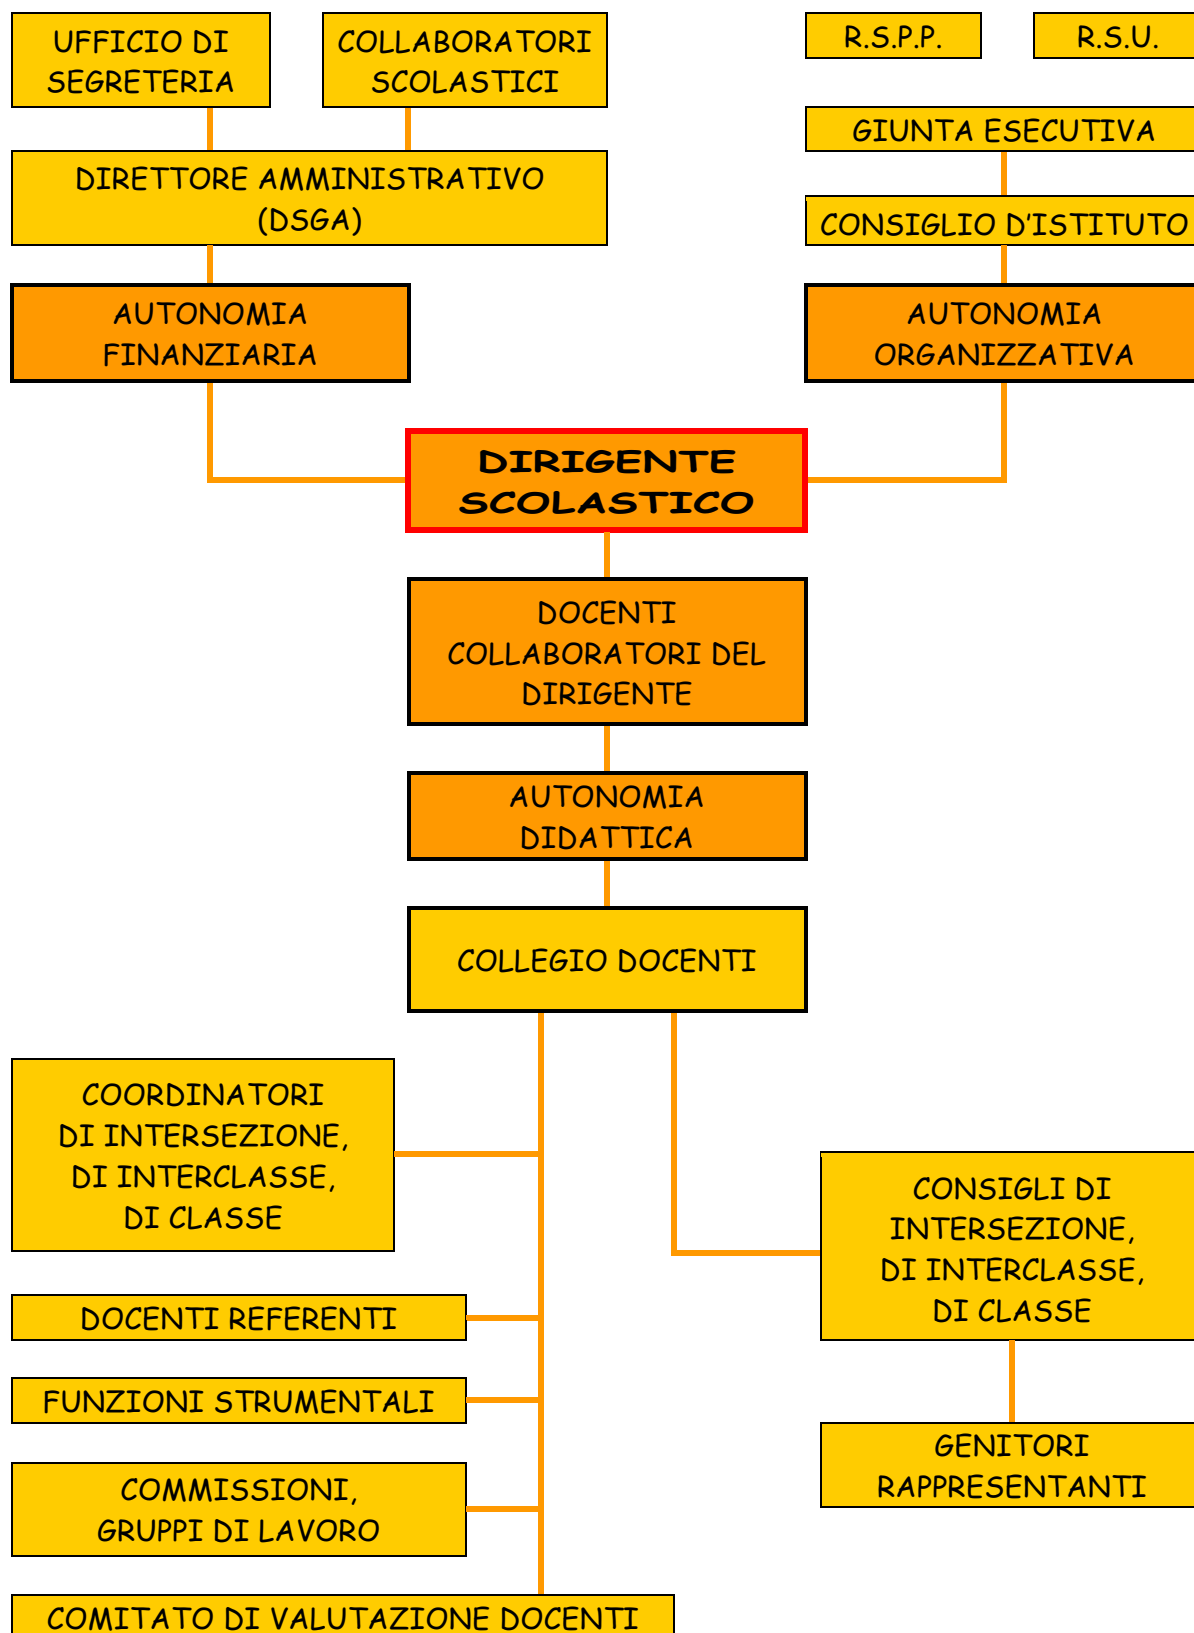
UFFICIO DI SEGRETERIA

COLLABORATORI SCOLASTICI

R.S.P.P.

R.S.U.

GIUNTA ESECUTIVA

DIRETTORE AMMINISTRATIVO (DSGA)

CONSIGLIO D'ISTITUTO

AUTONOMIA FINANZIARIA

AUTONOMIA ORGANIZZATIVA

DIRIGENTE SCOLASTICO

DOCENTI COLLABORATORI DEL DIRIGENTE

AUTONOMIA DIDATTICA

COLLEGIO DOCENTI

COORDINATORI DI INTERSEZIONE, DI INTERCLASSE, DI CLASSE

CONSIGLI DI INTERSEZIONE, DI INTERCLASSE, DI CLASSE

DOCENTI REFERENTI

FUNZIONI STRUMENTALI

GENITORI RAPPRESENTANTI

COMMISSIONI, GRUPPI DI LAVORO

COMITATO DI VALUTAZIONE DOCENTI